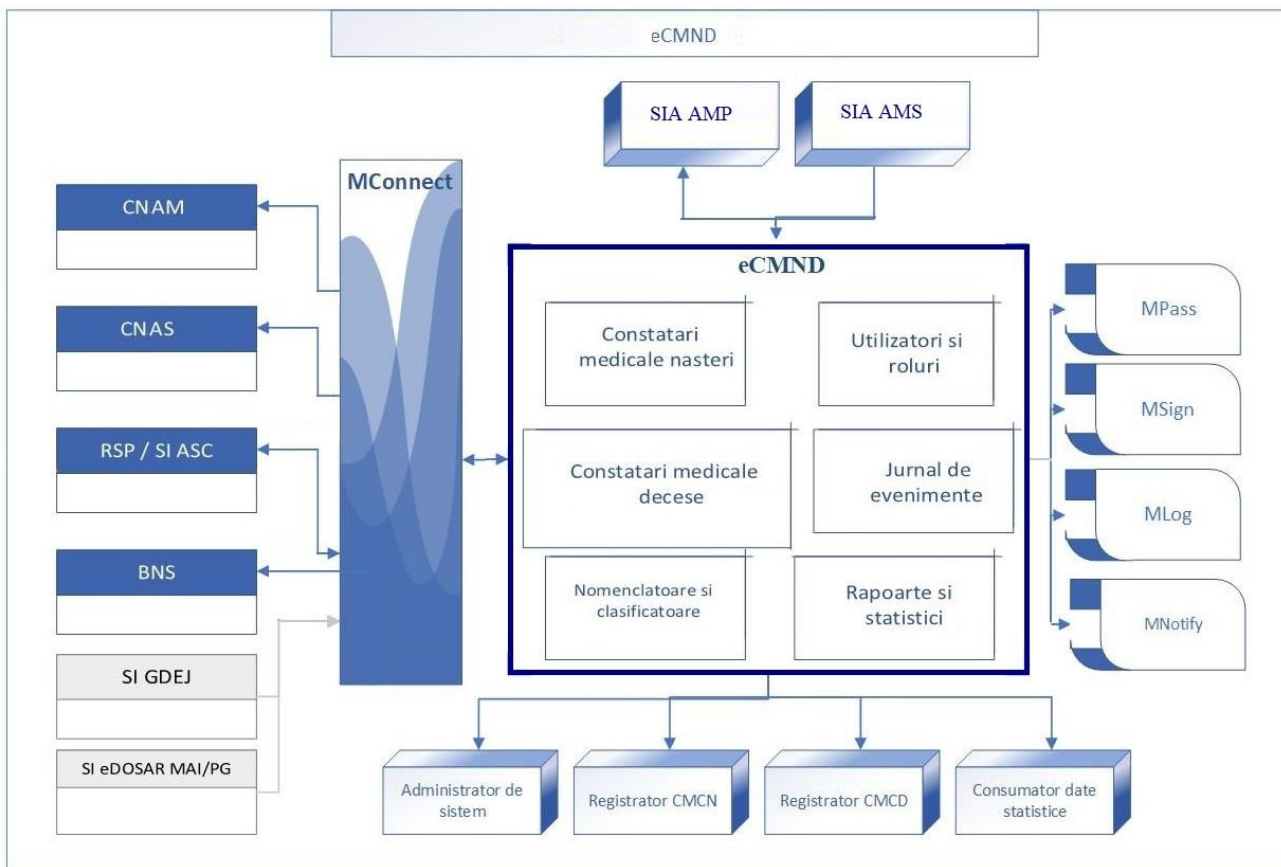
eCMND

SIA AMP

SIA AMS

MConnect

CNAM

CNAS

RSP / SI ASC

BNS

SI GDEJ

SI eDOSAR MAI/PG

eCMND

Constatari medicale nasteri

Utilizatori si roluri

Constatari medicale decese

Jurnal de evenimente

Nomenclatoare si clasificatoare

Rapoarte si statistici

MPass

MSign

MLog

MNotify

Administrator de sistem

Registrator CMCN

Registrator CMCD

Consumator date statistice